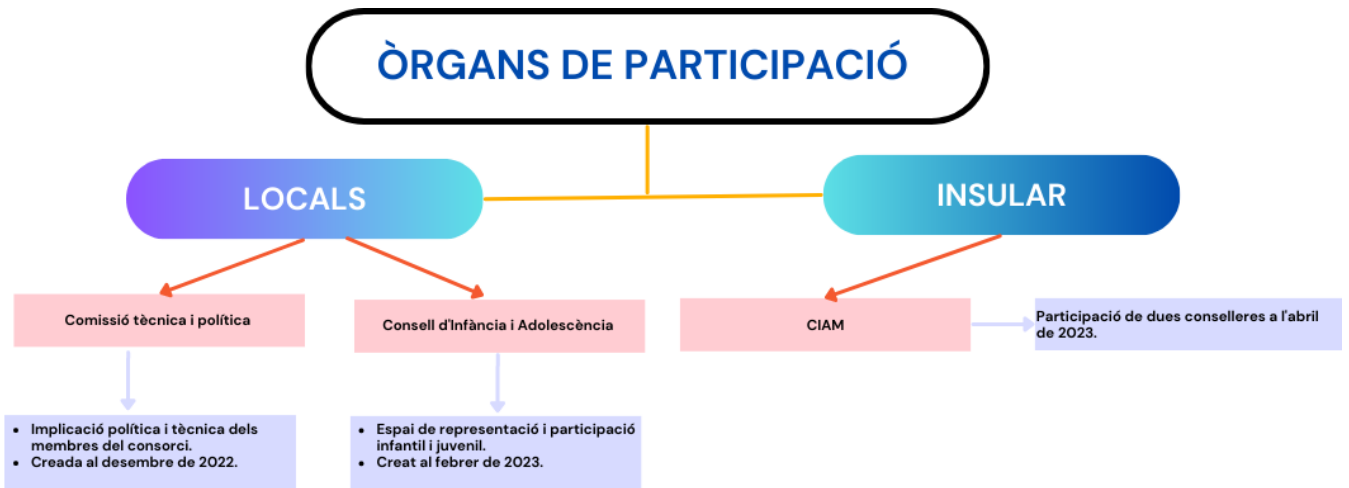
ÒRGANS DE PARTICIPACIÓ

LOCALS

INSULAR

Comissió tècnica i política

Consell d'Infància i Adolescència

CIAM

Participació de dues conselleres a l'abril de 2023.

- Implicació política i tècnica dels membres del consorci.
- Creada al desembre de 2022.

- Espai de representació i participació infantil i juvenil.
- Creat al febrer de 2023.